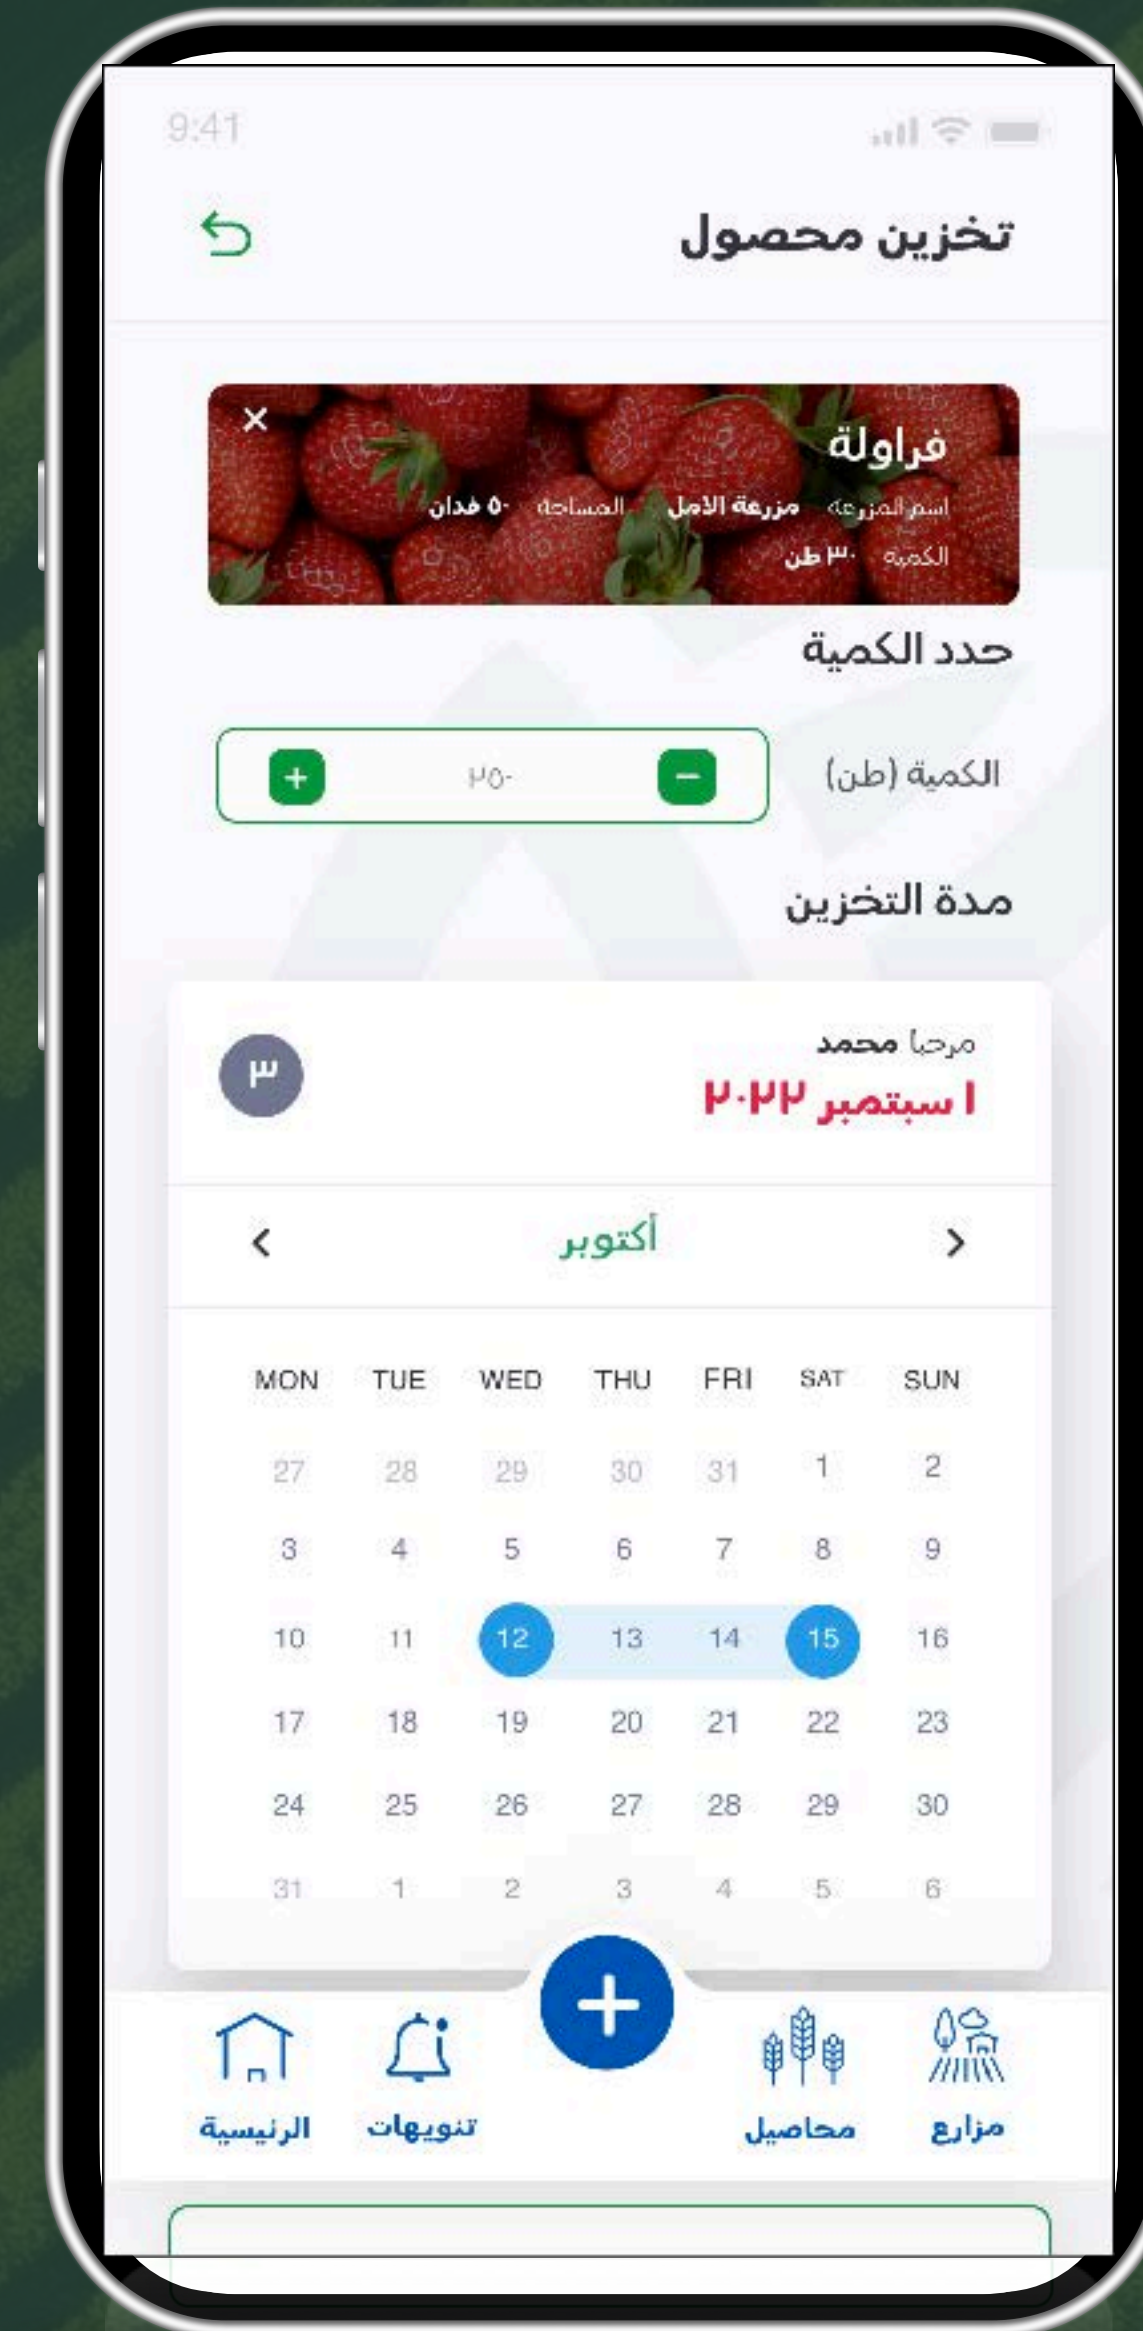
9:41

تخزين محصول

فراولة
اسم المزرعة مزرعة الامل المساحة ٥٠ فدان
الكمية ٣٠ طن

حدد الكمية

الكمية (طن)
- ٢٥٠ +

مدة التخزين

مرحبا محمد
١ سبتمبر ٢٠٢٢
٣

< أكتوبر >

| MON | TUE | WED | THU | FRI | SAT | SUN |
|---|---|---|---|---|---|---|
| 27 | 28 | 29 | 30 | 31 | 1 | 2 |
| 3 | 4 | 5 | 6 | 7 | 8 | 9 |
| 10 | 11 | 12 | 13 | 14 | 15 | 16 |
| 17 | 18 | 19 | 20 | 21 | 22 | 23 |
| 24 | 25 | 26 | 27 | 28 | 29 | 30 |
| 31 | 1 | 2 | 3 | 4 | 5 | 6 |

+

الرئيسية
تنويهات
محاصيل
مزارع